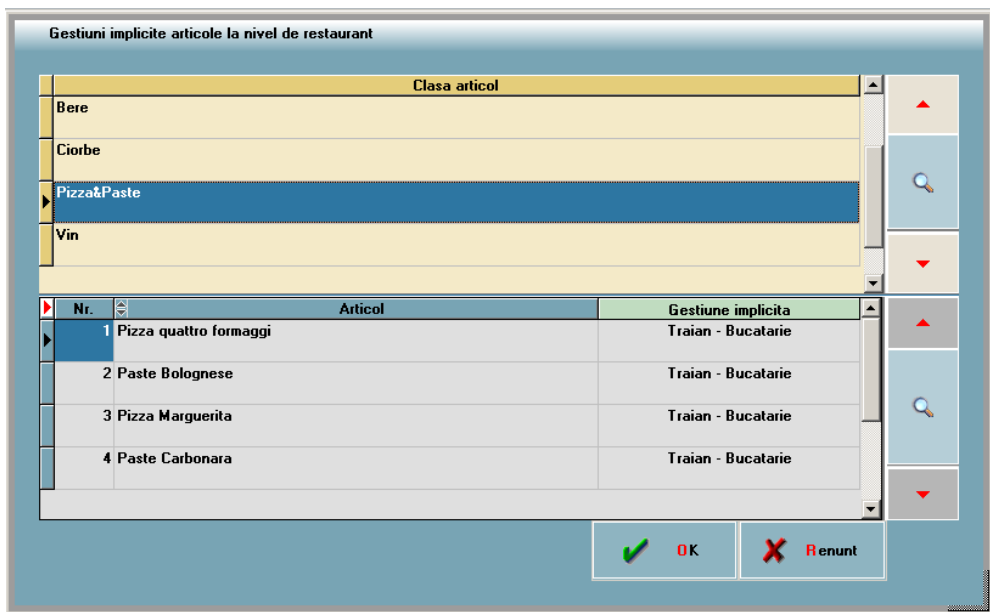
Gestiuni implicite articole la nivel de restaurant

| Clasa articol |
|---|
| Bere |
| Ciorbe |
| Pizza&Paste |
| Vin |

| Nr. | Articol | Gestiune implicita |
|---|---|---|
| 1 | Pizza quattro formaggi | Traian - Bucatarie |
| 2 | Paste Bolognese | Traian - Bucatarie |
| 3 | Pizza Marguerita | Traian - Bucatarie |
| 4 | Paste Carbonara | Traian - Bucatarie |

OK

Renunt